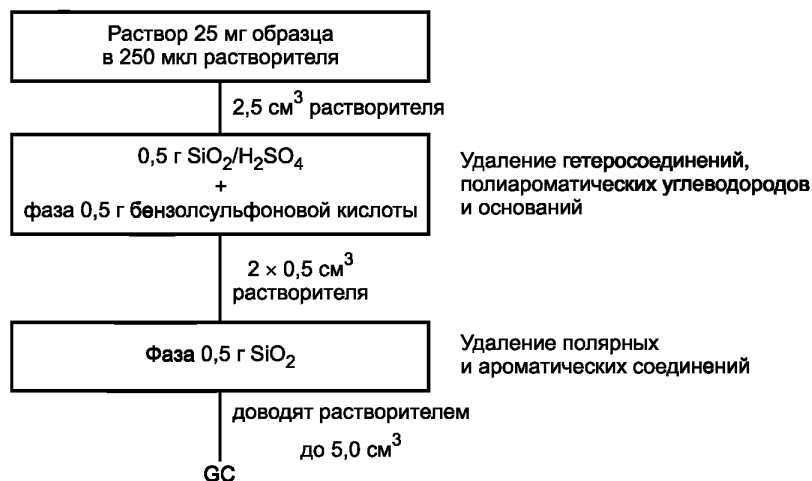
Раствор 25 мг образца в 250 мкл растворителя

2,5 см$^3$ растворителя

0,5 г $SiO_2/H_2SO_4$
+
фаза 0,5 г бензолсульфоновой кислоты

Удаление гетеросоединений, полиароматических углеводородов и оснований

$2 \times 0,5$ см$^3$ растворителя

Фаза 0,5 г $SiO_2$

Удаление полярных и ароматических соединений

доводят растворителем до 5,0 см$^3$

GC